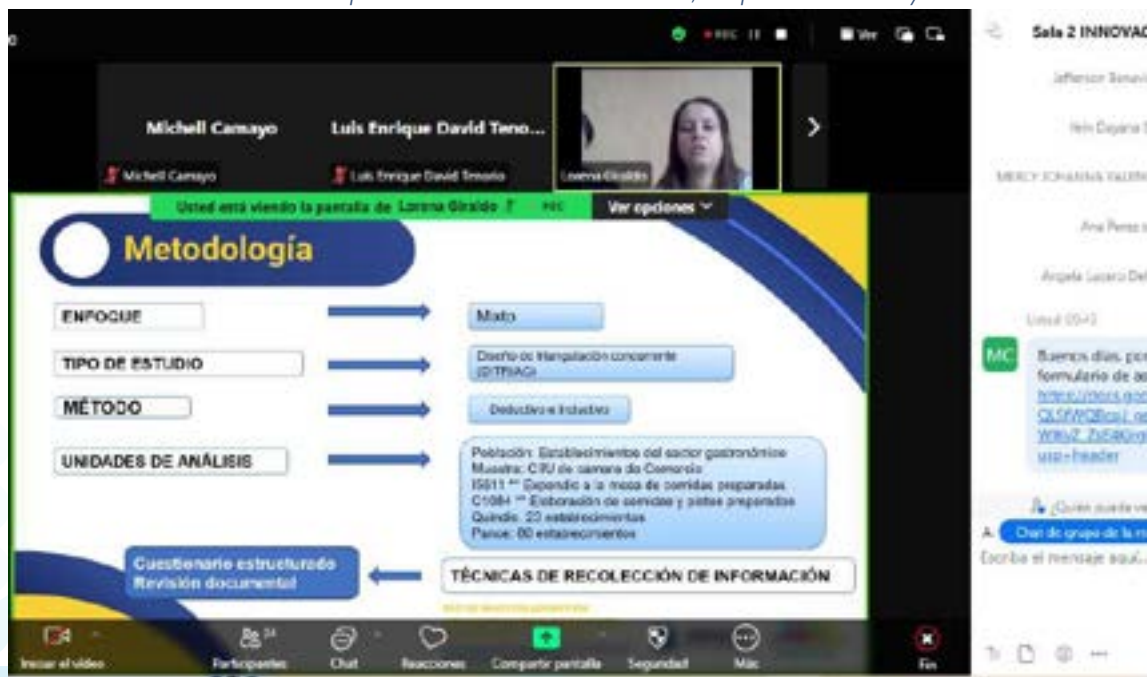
Ver

Sala 2 INNOVAC

Michell Camayo

Luis Enrique David Teno...

Michell Camayo

Luis Enrique David Tenorio

Lorena Giraldo

Jefferson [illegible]

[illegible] Dayana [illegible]

MERCY JOHANNA VALERI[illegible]

Ana Perez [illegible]

Angela Lucero Del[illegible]

Usted está viendo la pantalla de Lorena Giraldo

Ver opciones

Metodología

ENFOQUE

Mixto

TIPO DE ESTUDIO

Diseño de triangulación concurrente (DITRIAC)

MÉTODO

Deductivo e inductivo

UNIDADES DE ANÁLISIS

Población: Establecimientos del sector gastronómico
Muestra: CIIU de cámara de Comercio
I5611 ** Expendio a la mesa de comidas preparadas
C1084 ** Elaboración de comidas y platos preparados
Quindío: 23 establecimientos
Pance: 80 establecimientos

Cuestionario estructurado
Revisión documental

TÉCNICAS DE RECOLECCIÓN DE INFORMACIÓN

Usted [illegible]

MC

Buenos días, por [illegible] formulario de ac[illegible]
https://docs.goo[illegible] QLSfWQBcsJ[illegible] W4lsZ_Zs5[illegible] usp=header

¿Quién puede ve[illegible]

Chat de grupo de la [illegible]

Escriba el mensaje aquí...

Iniciar el video

Participantes

Chat

Reacciones

Compartir pantalla

Seguridad

Más

Fin